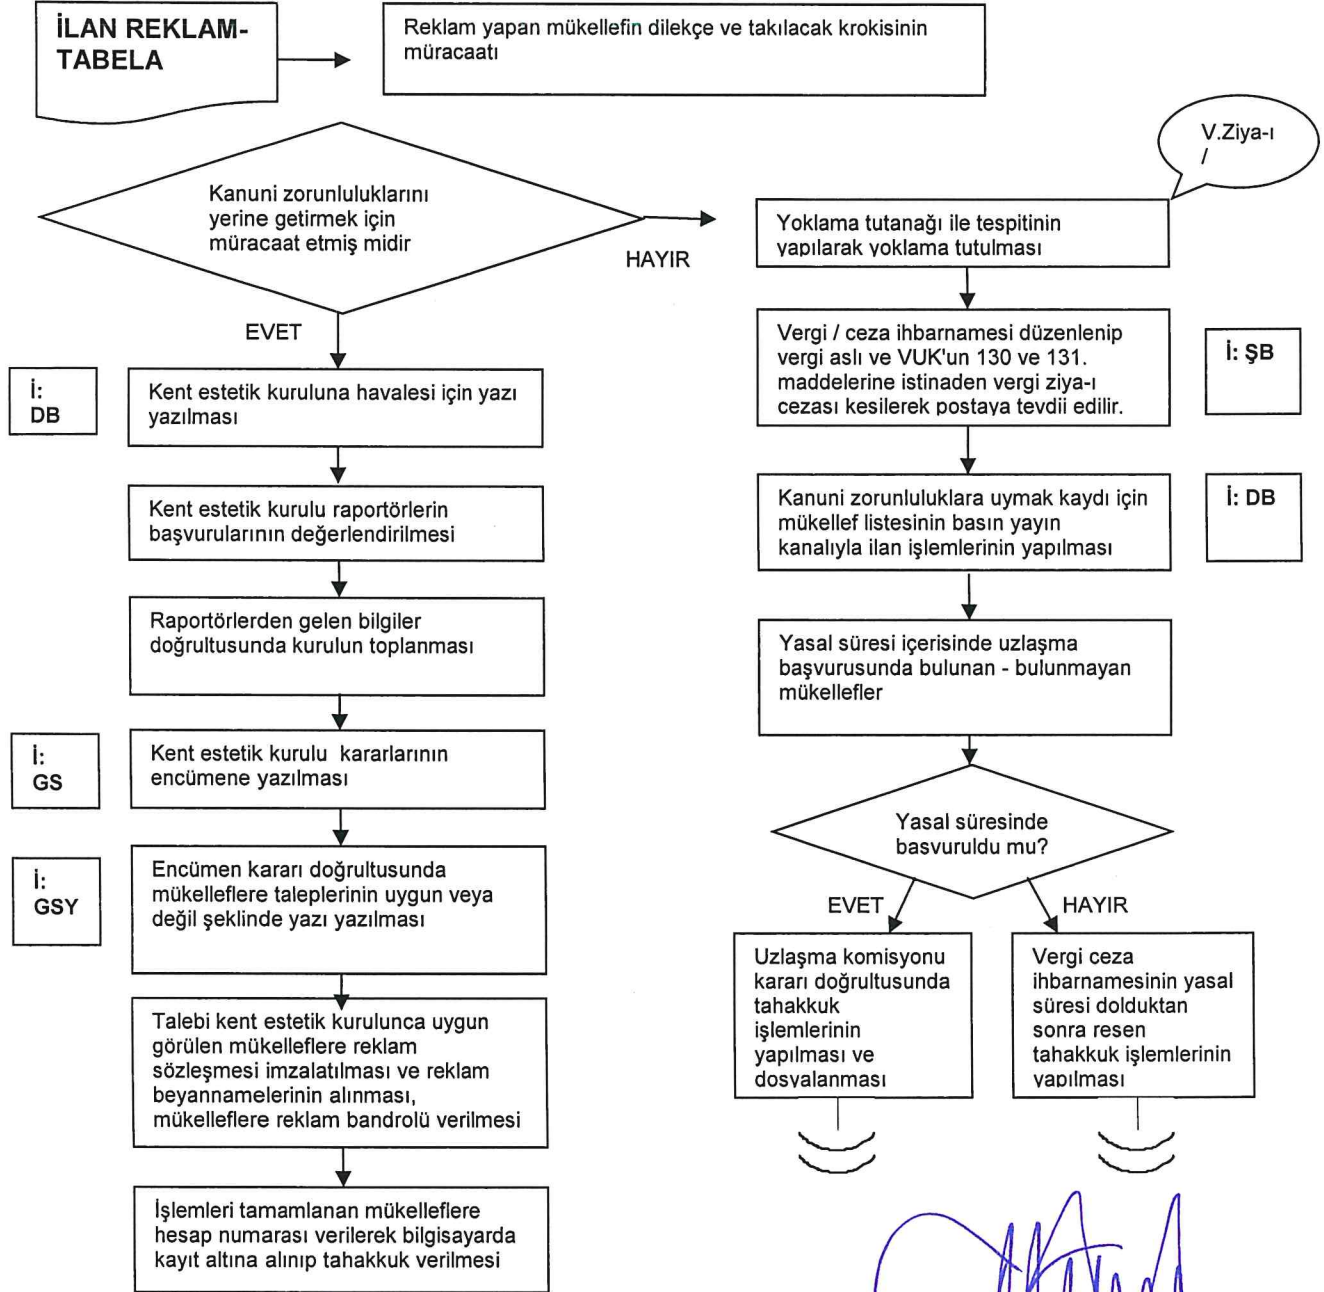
İLAN REKLAM-TABELA

Reklam yapan mükellefin dilekçe ve takılacak krokisinin müracaatı

Kanuni zorunluluklarını yerine getirmek için müracaat etmiş midir

HAYIR

EVET

İ: DB

Kent estetik kuruluna havalesi için yazı yazılması

Kent estetik kurulu raportörlerin başvurularının değerlendirilmesi

Raportörlerden gelen bilgiler doğrultusunda kurulun toplanması

İ: GS

Kent estetik kurulu kararlarının encümene yazılması

İ: GSY

Encümen kararı doğrultusunda mükelleflere taleplerinin uygun veya değil şeklinde yazı yazılması

Talebi kent estetik kurulunca uygun görülen mükelleflere reklam sözleşmesi imzalatılması ve reklam beyannamelerinin alınması, mükelleflere reklam bandrolü verilmesi

İşlemleri tamamlanan mükelleflere hesap numarası verilerek bilgisayarda kayıt altına alınıp tahakkuk verilmesi

V.Ziya-ı /

Yoklama tutanağı ile tespitinin yapılarak yoklama tutulması

Vergi / ceza ihbarnamesi düzenlenip vergi aslı ve VUK'un 130 ve 131. maddelerine istinaden vergi ziya-ı cezası kesilerek postaya tevdii edilir.

İ: ŞB

Kanuni zorunluluklara uymak kaydı için mükellef listesinin basın yayın kanalıyla ilan işlemlerinin yapılması

İ: DB

Yasal süresi içerisinde uzlaşma başvurusunda bulunan - bulunmayan mükellefler

Yasal süresinde basvuruldu mu?

EVET

HAYIR

Uzlaşma komisyonu kararı doğrultusunda tahakkuk işlemlerinin yapılması ve dosyalanması

Vergi ceza ihbarnamesinin yasal süresi dolduktan sonra resen tahakkuk işlemlerinin yapılması